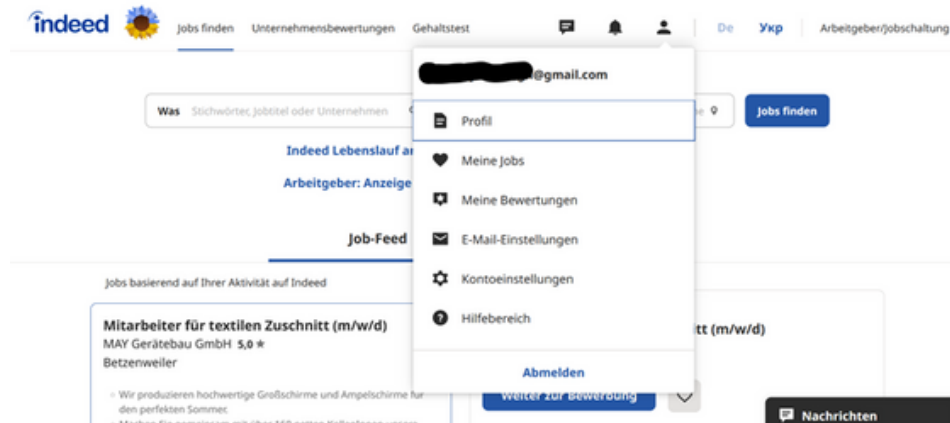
indeed Jobs finden Unternehmensbewertungen Gehaltstest De Укр Arbeitgeber/Jobschaltung

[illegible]@gmail.com

Was Stichwörter, Jobtitel oder Unternehmen

Jobs finden

Profil

Indeed Lebenslauf a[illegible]

Meine Jobs

Arbeitgeber: Anzeige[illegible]

Meine Bewertungen

Job-Feed

E-Mail-Einstellungen

Jobs basierend auf Ihrer Aktivität auf Indeed

Kontoeinstellungen

Mitarbeiter für textilen Zuschnitt (m/w/d)
MAY Gerätebau GmbH 5,0 ★
Betzenweiler

Hilfebereich

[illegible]tt (m/w/d)

Wir produzieren hochwertige Großschirme und Ampelschirme für den perfekten Sommer.

Abmelden

Weiter zur Bewerbung

Nachrichten